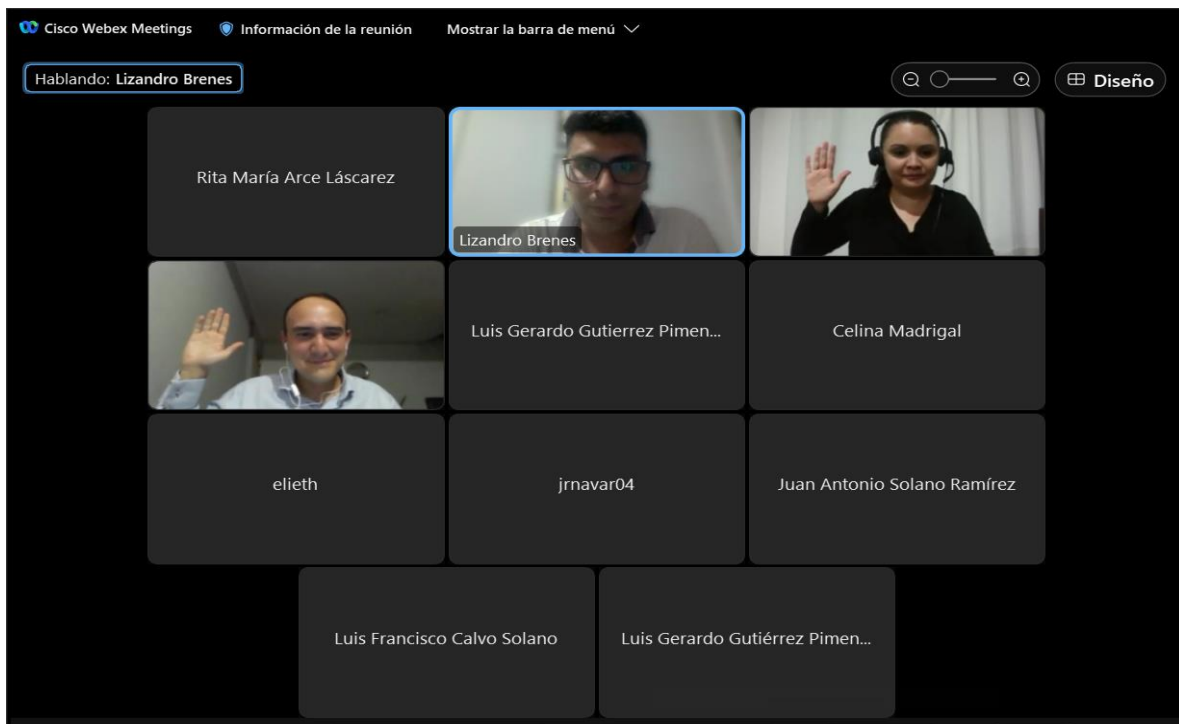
Cisco Webex Meetings Información de la reunión Mostrar la barra de menú

Hablando: Lizandro Brenes

Diseño

Rita María Arce Láscarez

Lizandro Brenes

Luis Gerardo Gutierrez Pimen...

Celina Madrigal

elieth

jrnavar04

Juan Antonio Solano Ramírez

Luis Francisco Calvo Solano

Luis Gerardo Gutiérrez Pimen...